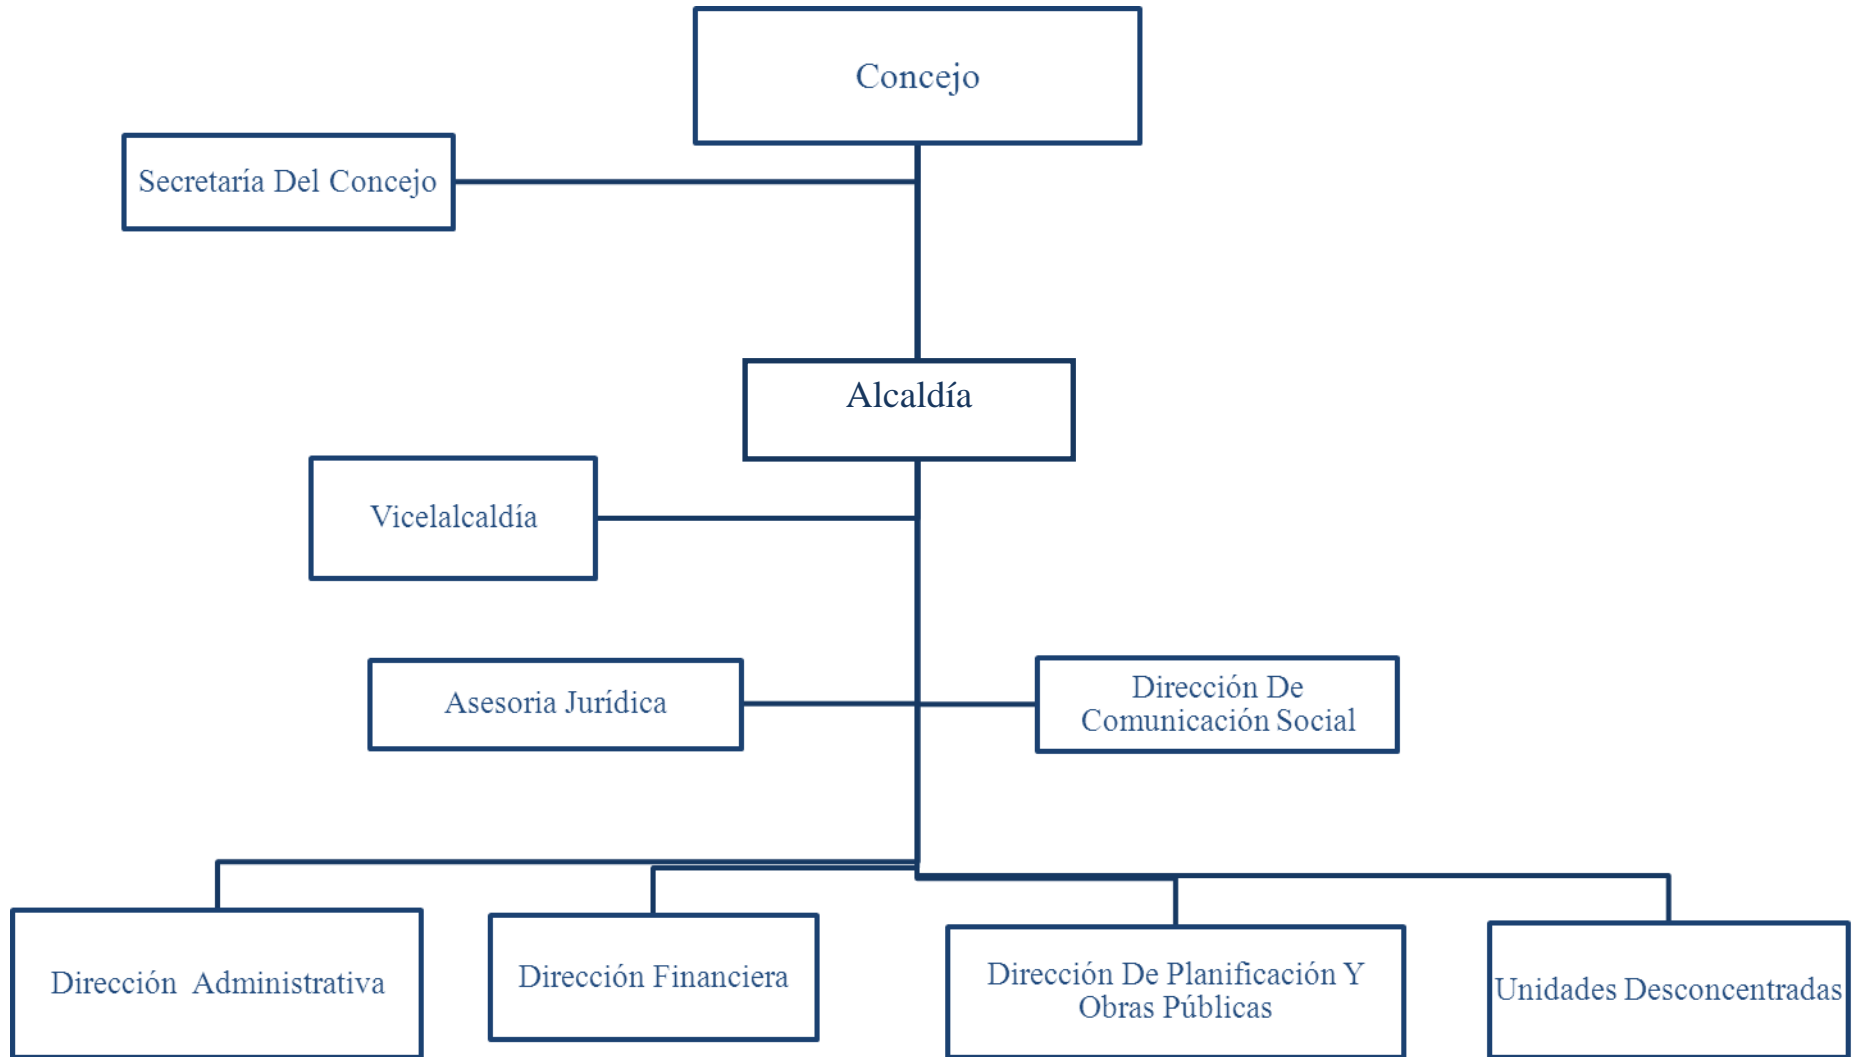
Concejo

Secretaría Del Concejo

Alcaldía

Vicelalcaldía

Asesoria Jurídica

Dirección De Comunicación Social

Dirección Administrativa

Dirección Financiera

Dirección De Planificación Y Obras Públicas

Unidades Desconcentradas